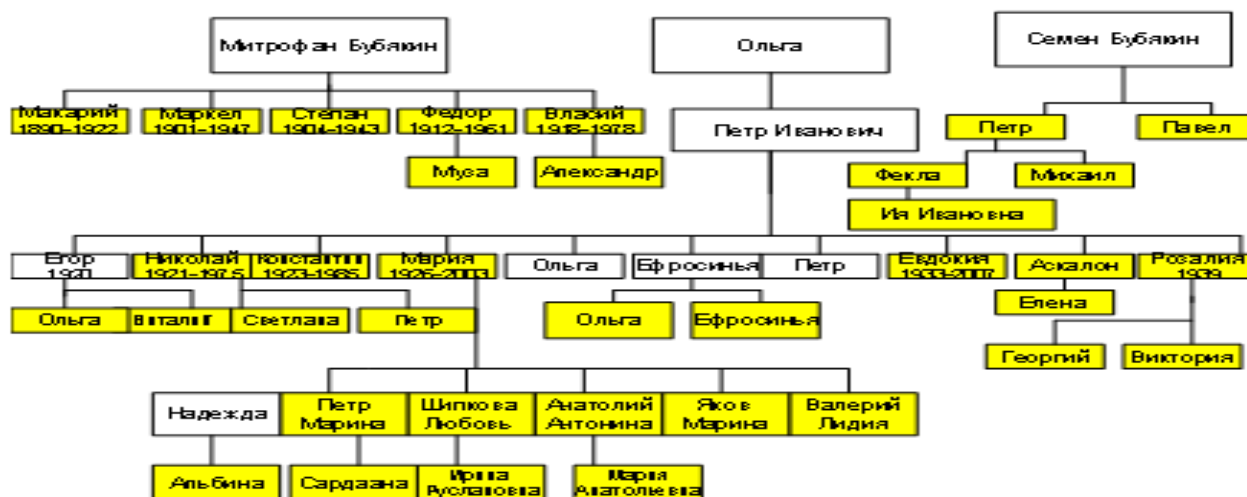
Митрофан Бубякин

Ольга

Семен Бубякин

Макарий 1890–1922

Маркел 1901–1947

Степан 1904–1943

Федор 1912–1961

Власий 1918–1978

Петр Иванович

Петр

Павел

Муза

Александр

Фекла

Михаил

Ия Ивановна

Егор 1920

Николай 1921–1975

Константин 1923–1965

Мария 1926–2003

Ольга

Ефросинья

Петр

Евдокия 1933–2007

Аскалон

Розалия 1939

Ольга

Виталий

Светлана

Петр

Ольга

Ефросинья

Елена

Георгий

Виктория

Надежда

Петр Марина

Шипкова Любовь

Анатолий Антонина

Яков Марина

Валерий Лидия

Альбина

Сардаана

Ирина Руслановна

Мария Анатольевна